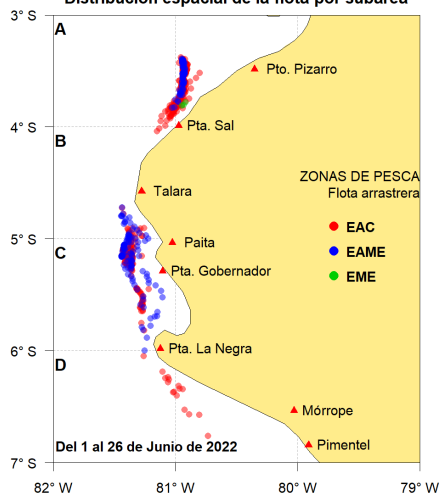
Distribución espacial de la flota por subárea

3° S
4° S
5° S
6° S
7° S

A
B
C
D

Pto. Pizarro
Pta. Sal
Talara
Paita
Pta. Gobernador
Pta. La Negra
Mórrope
Pimentel

ZONAS DE PESCA
Flota arrastrera
EAC
EAME
EME

Del 1 al 26 de Junio de 2022

82° W
81° W
80° W
79° W